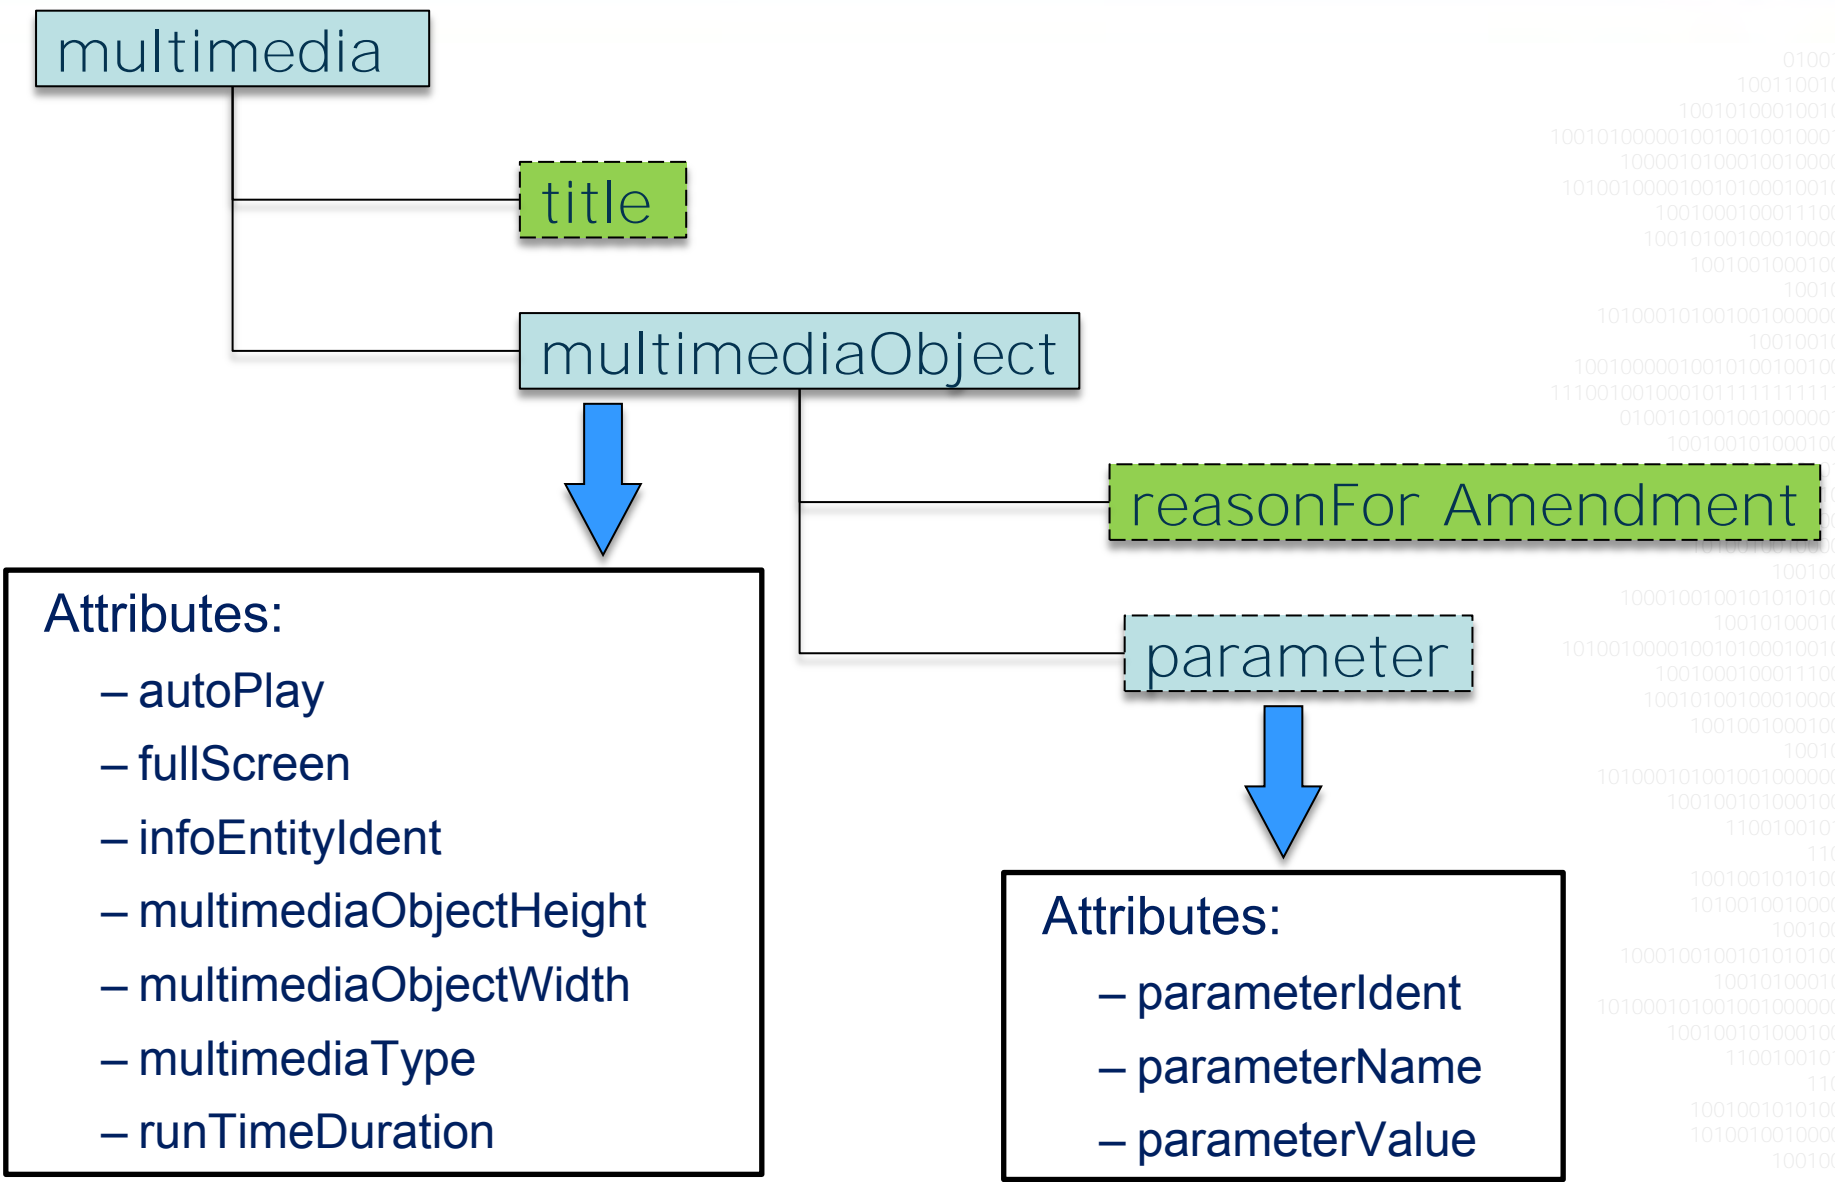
multimedia

title

multimediaObject

Attributes:
– autoPlay
– fullScreen
– infoEntityIdent
– multimediaObjectHeight
– multimediaObjectWidth
– multimediaType
– runTimeDuration

reasonFor Amendment

parameter

Attributes:
– parameterIdent
– parameterName
– parameterValue